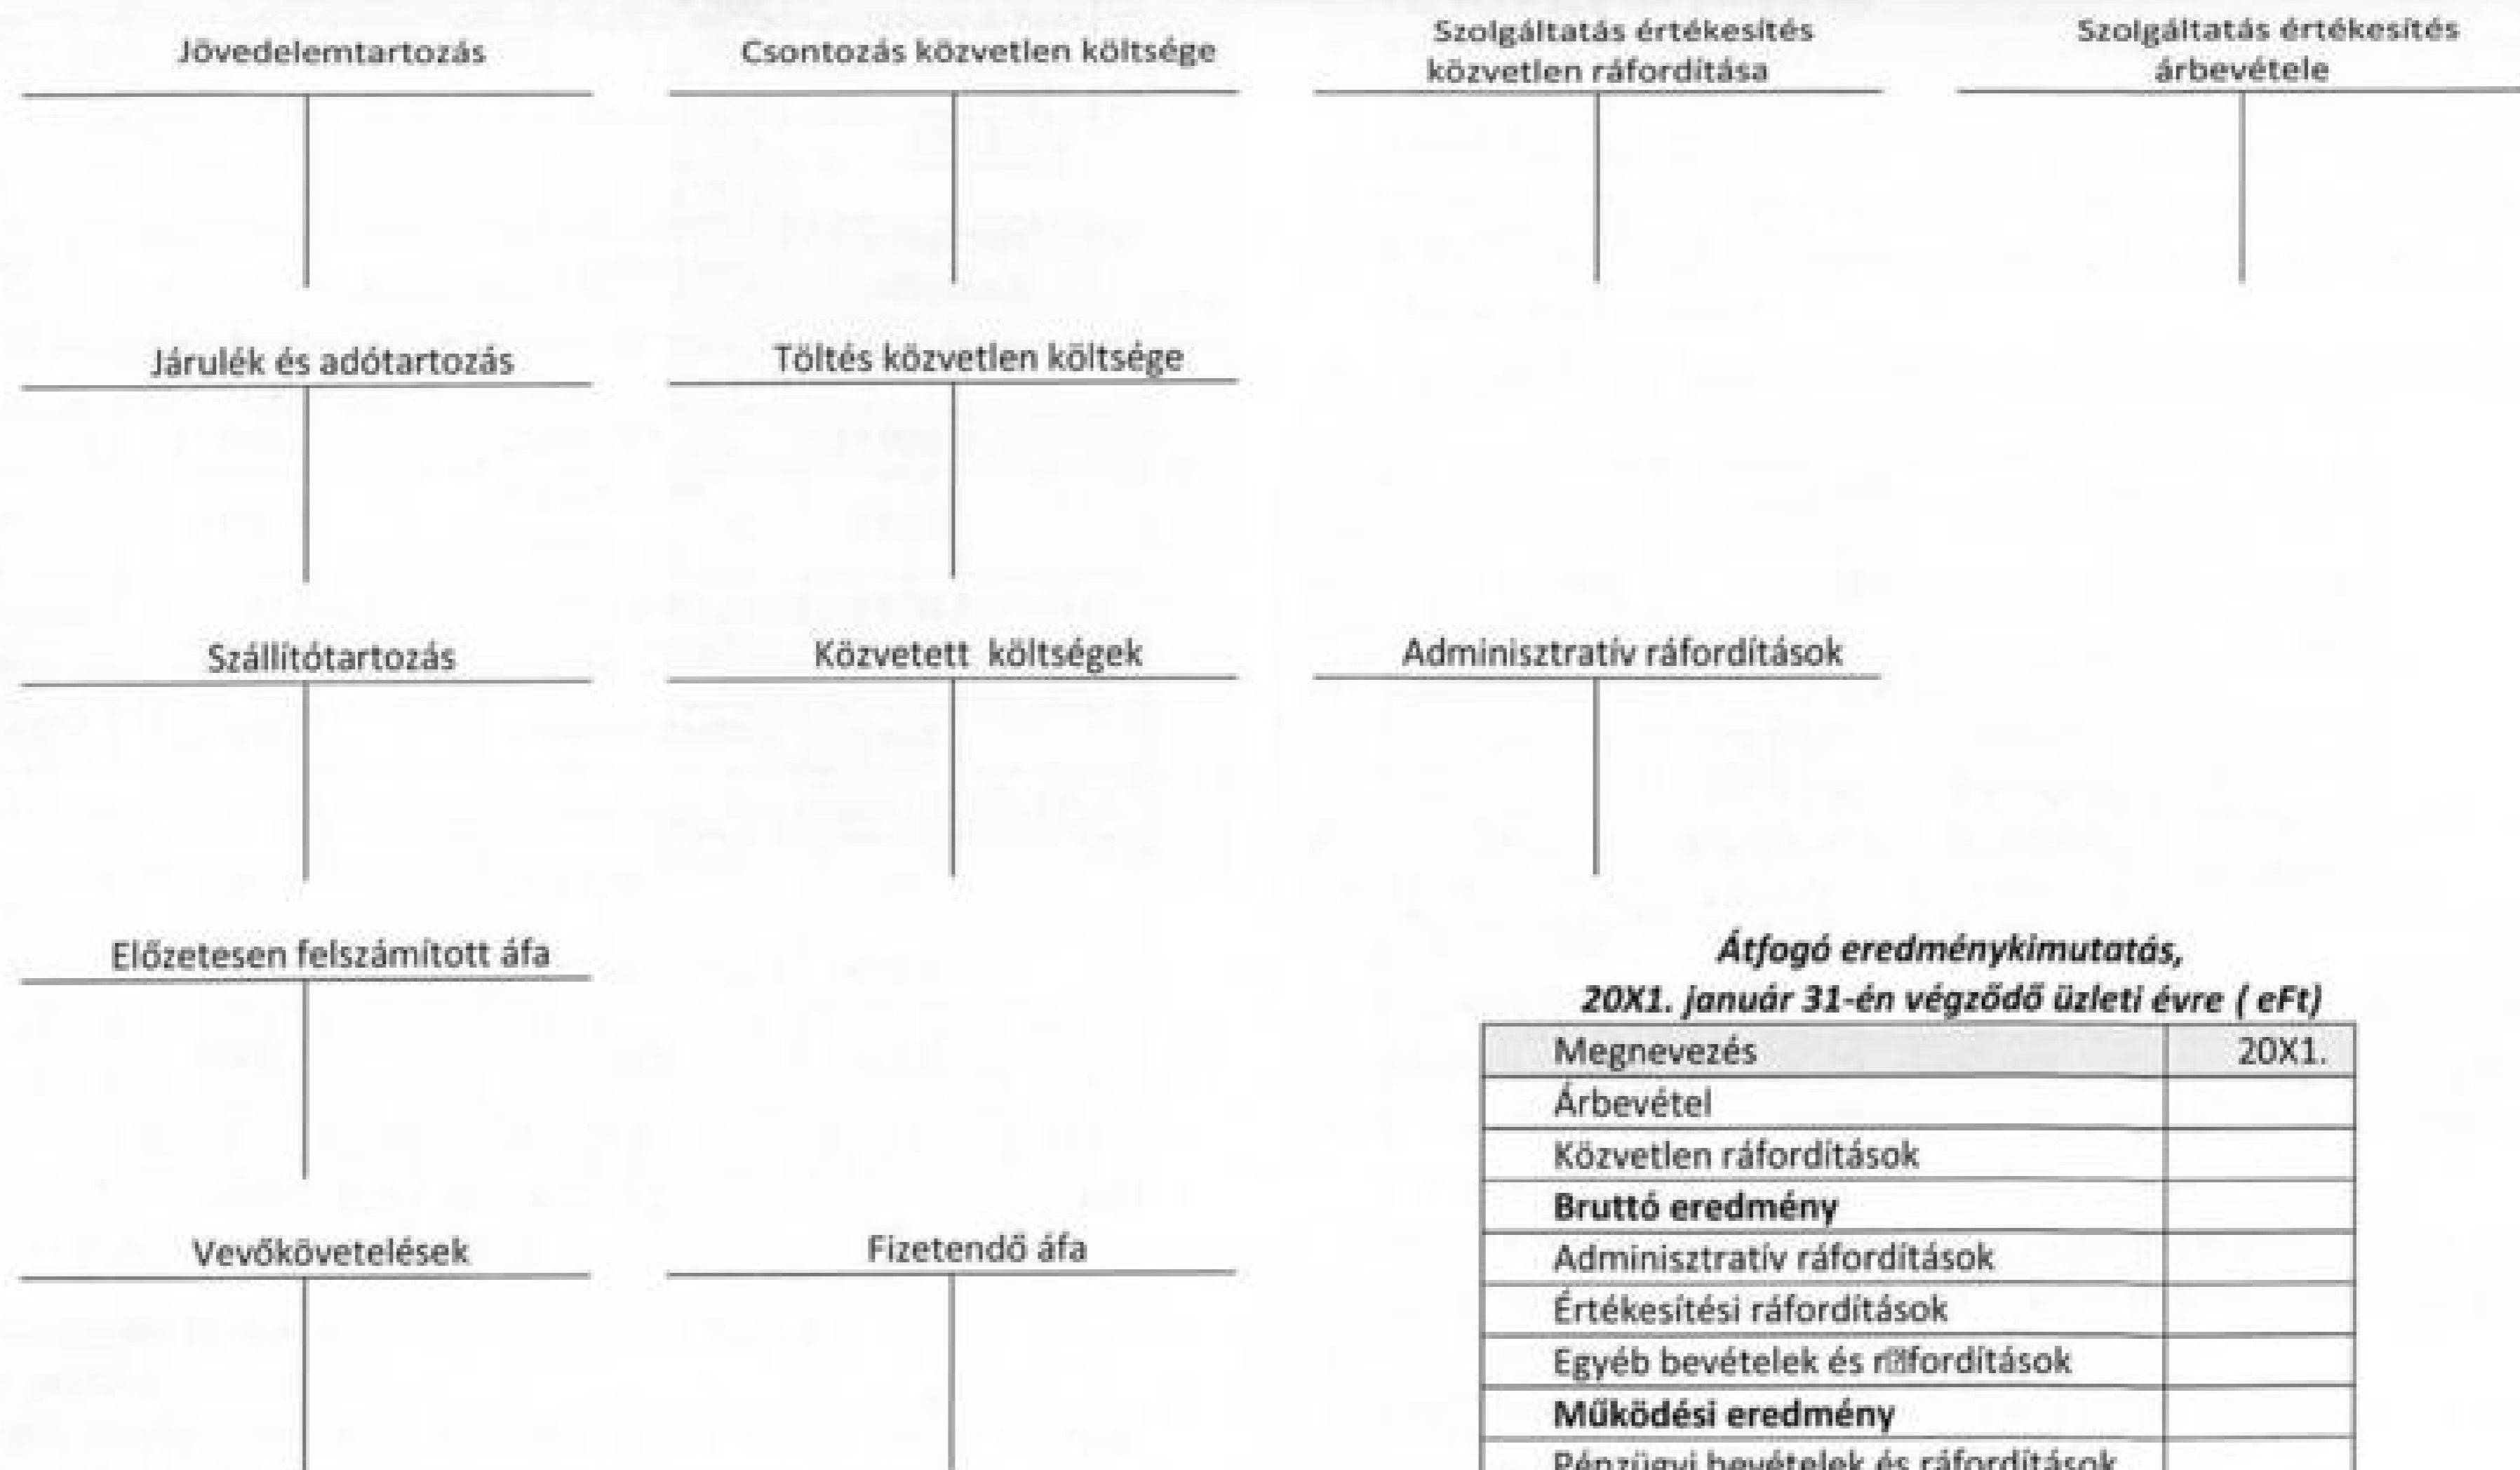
Jövedelemtartozás

Csontozás közvetlen költsége

Szolgáltatás értékesítés közvetlen ráfordítása

Szolgáltatás értékesítés árbevétele

Járulék és adótartozás

Töltés közvetlen költsége

Szállítótartozás

Közvetett költségek

Adminisztratív ráfordítások

Előzetesen felszámított áfa

Átfogó eredménykimutatás, 20X1. január 31-én végződő üzleti évre ( eFt)

| Megnevezés | 20X1. |
|---|---|
| Árbevétel | |
| Közvetlen ráfordítások | |
| **Bruttó eredmény** | |
| Adminisztratív ráfordítások | |
| Értékesítési ráfordítások | |
| Egyéb bevételek és ráfordítások | |
| **Működési eredmény** | |
| Pénzügyi bevételek és ráfordítások | |

Vevőkövetelések

Fizetendő áfa